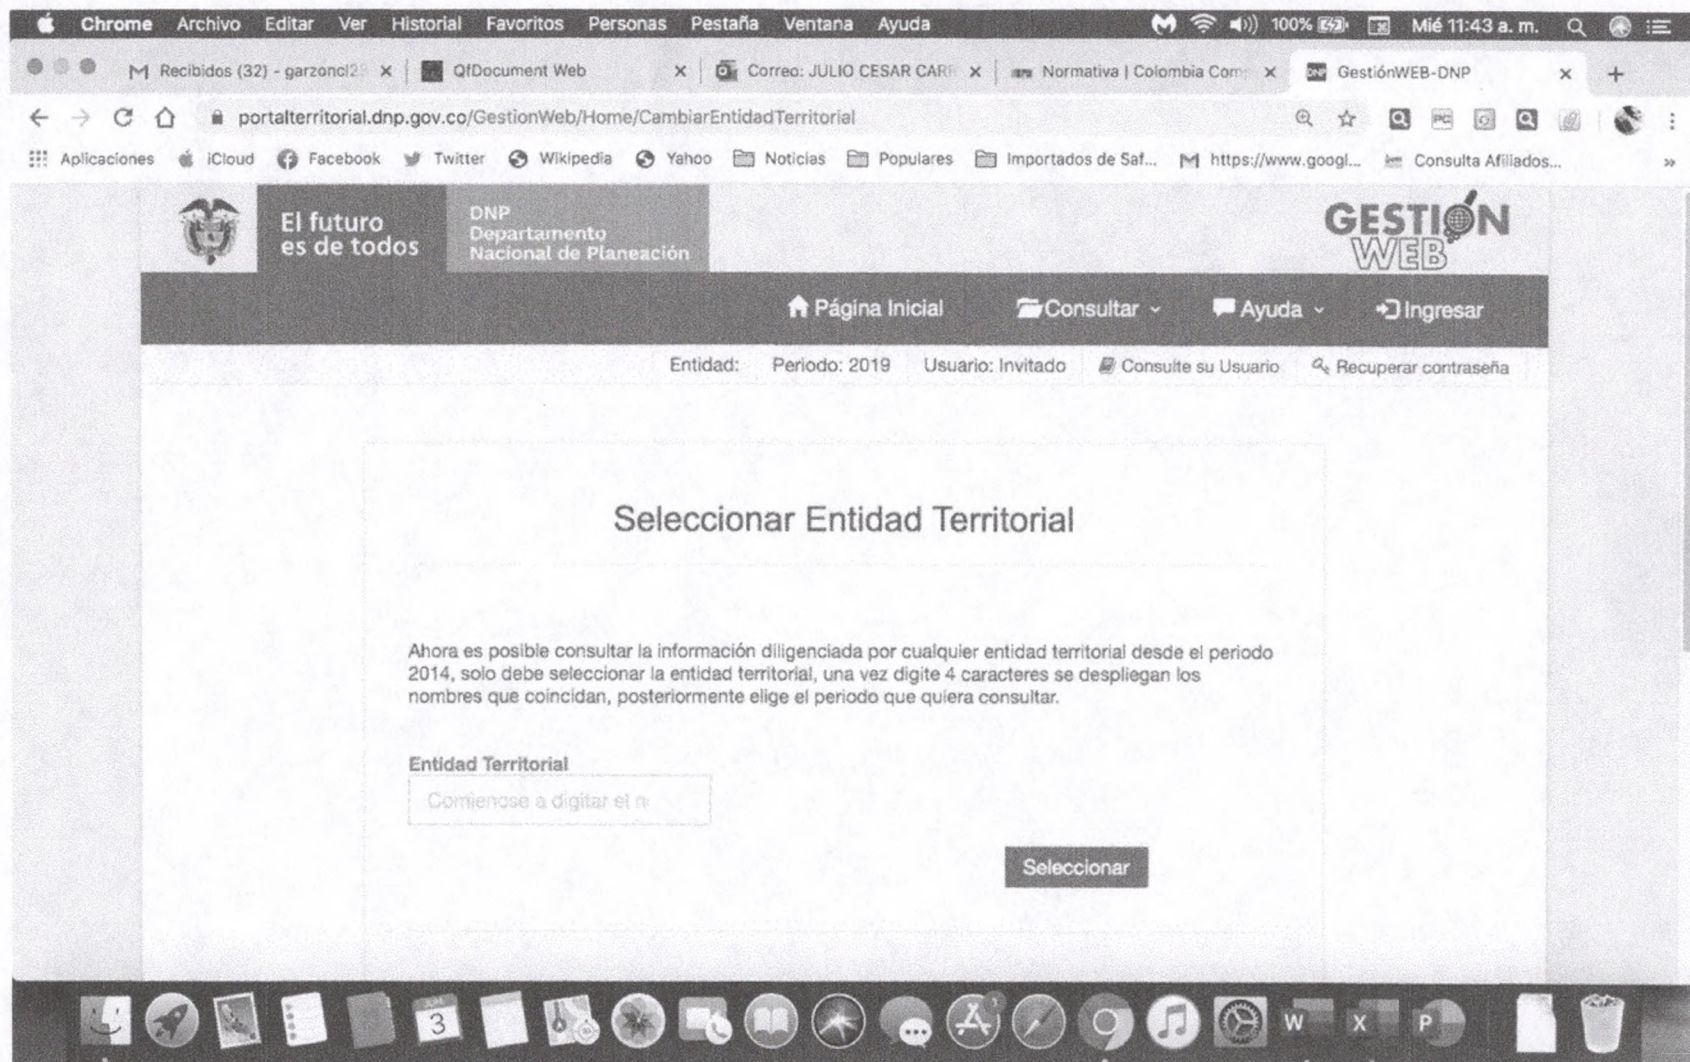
Chrome Archivo Editar Ver Historial Favoritos Personas Pestaña Ventana Ayuda 100% Mié 11:43 a. m.

Recibidos (32) - garzoncl2 × QfDocument Web × Correo: JULIO CESAR CARI × Normativa | Colombia Com × GestiónWEB-DNP × +

portalterritorial.dnp.gov.co/GestionWeb/Home/CambiarEntidadTerritorial

Aplicaciones iCloud Facebook Twitter Wikipedia Yahoo Noticias Populares Importados de Saf... https://www.googl... Consulta Afiliados... »

El futuro es de todos

DNP Departamento Nacional de Planeación

GESTIÓN WEB

Página Inicial Consultar Ayuda Ingresar

Entidad: Periodo: 2019 Usuario: Invitado Consulte su Usuario Recuperar contraseña

Seleccionar Entidad Territorial

Ahora es posible consultar la información diligenciada por cualquier entidad territorial desde el periodo 2014, solo debe seleccionar la entidad territorial, una vez digite 4 caracteres se despliegan los nombres que coincidan, posteriormente elige el periodo que quiera consultar.

Entidad Territorial

Comience a digitar el n

Seleccionar

3 W X P